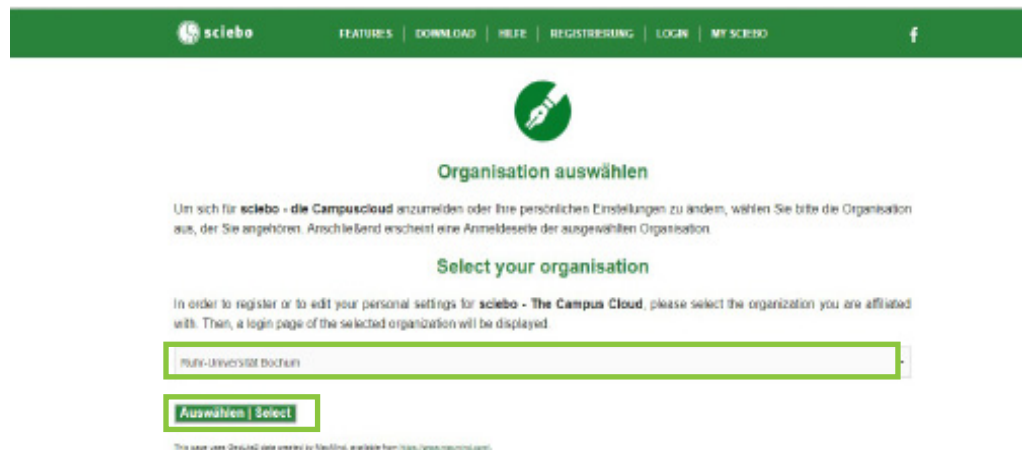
sciebo

FEATURES | DOWNLOAD | HILFE | REGISTRIERUNG | LOGIN | MY SCIEBO

f

Organisation auswählen

Um sich für **sciebo - die Campuscloud** anzumelden oder Ihre persönlichen Einstellungen zu ändern, wählen Sie bitte die Organisation aus, der Sie angehören. Anschließend erscheint eine Anmeldeseite der ausgewählten Organisation.

Select your organisation

In order to register or to edit your personal settings for **sciebo - The Campus Cloud**, please select the organization you are affiliated with. Then, a login page of the selected organization will be displayed.

Ruhr-Universität Bochum

Auswählen | Select

This page uses GeoLite2 data created by MaxMind, available from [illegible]